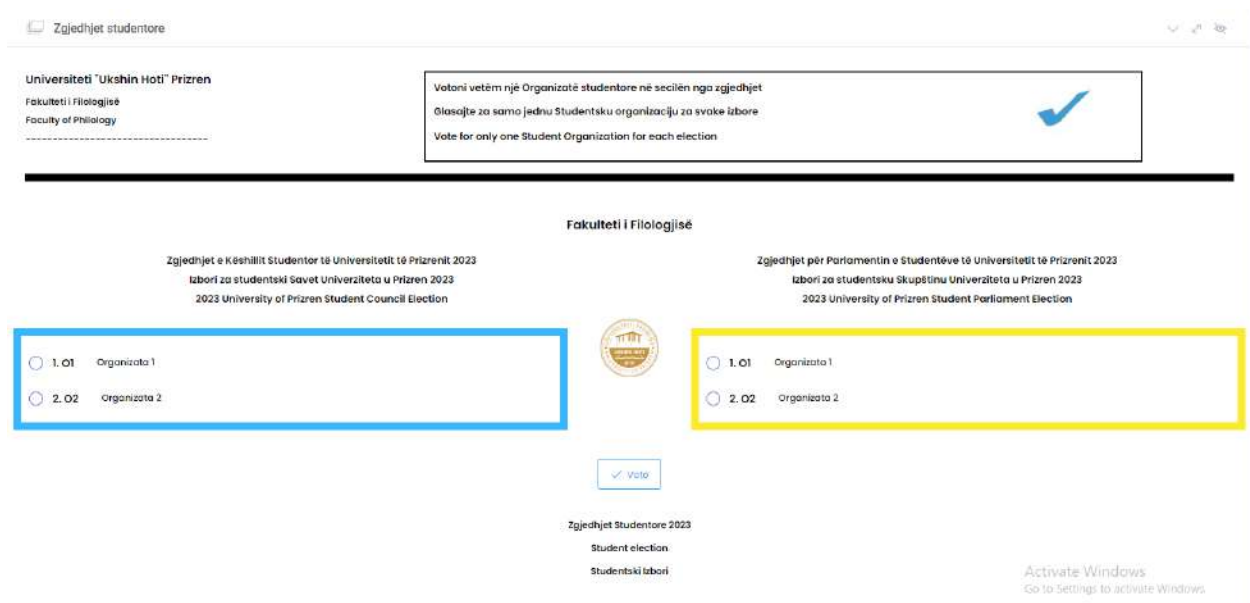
Zgjedhjet studentore

Universiteti "Ukshin Hoti" Prizren
Fakulteti i Filologjisë
Faculty of Philology
-----------------------------------

Votoni vetëm një Organizatë studentore në secilën nga zgjedhjet
Glasajte za samo jednu Studentsku organizaciju za svake izbore
Vote for only one Student Organization for each election

Fakulteti i Filologjisë

Zgjedhjet e Këshillit Studentor të Universitetit të Prizrenit 2023
Izbori za studentski Savet Univerziteta u Prizren 2023
2023 University of Prizren Student Council Election

1. O1 Organizata 1
2. O2 Organizata 2

Zgjedhjet për Parlamentin e Studentëve të Universitetit të Prizrenit 2023
Izbori za studentsku Skupštinu Univerziteta u Prizren 2023
2023 University of Prizren Student Parliament Election

1. O1 Organizata 1
2. O2 Organizata 2

Vote

Zgjedhjet Studentore 2023
Student election
Studentski Izbori

Activate Windows
Go to Settings to activate Windows.